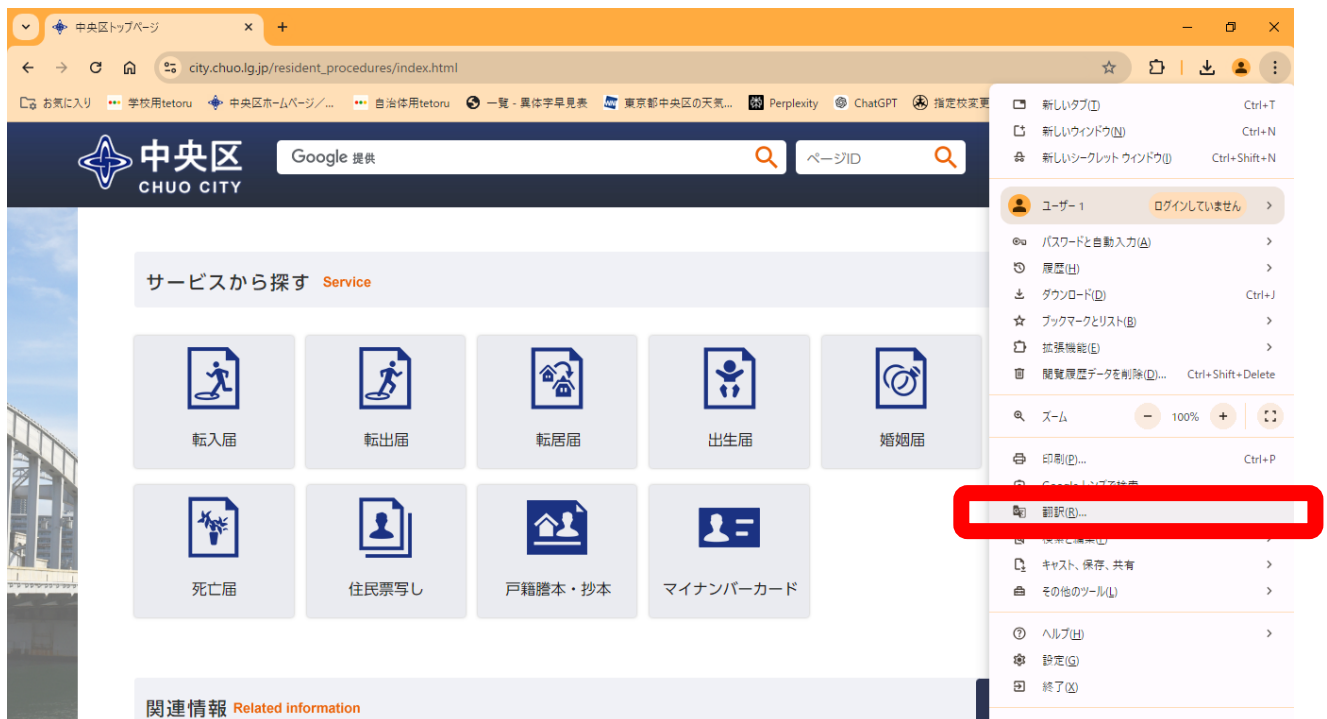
中央区トップページ ×
+
city.chuo.lg.jp/resident_procedures/index.html
お気に入り 学校用tetoru 中央区ホームページ／... 自治体用tetoru 一覧 - 異体字早見表 東京都中央区の天気... Perplexity ChatGPT 指定校変更

中央区
CHUO CITY
Google 提供
ページID

サービスから探す Service

転入届
転出届
転居届
出生届
婚姻届
死亡届
住民票写し
戸籍謄本・抄本
マイナンバーカード

関連情報 Related information

新しいタブ(T) Ctrl+T
新しいウィンドウ(N) Ctrl+N
新しいシークレット ウィンドウ(I) Ctrl+Shift+N
ユーザー 1 ログインしていません
パスワードと自動入力(A)
履歴(H)
ダウンロード(D) Ctrl+J
ブックマークとリスト(B)
拡張機能(E)
閲覧履歴データを削除(D)... Ctrl+Shift+Delete
ズーム − 100% +
印刷(P)... Ctrl+P
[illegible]
翻訳(R)...
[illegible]
キャスト、保存、共有
その他のツール(L)
ヘルプ(H)
設定(G)
終了(X)